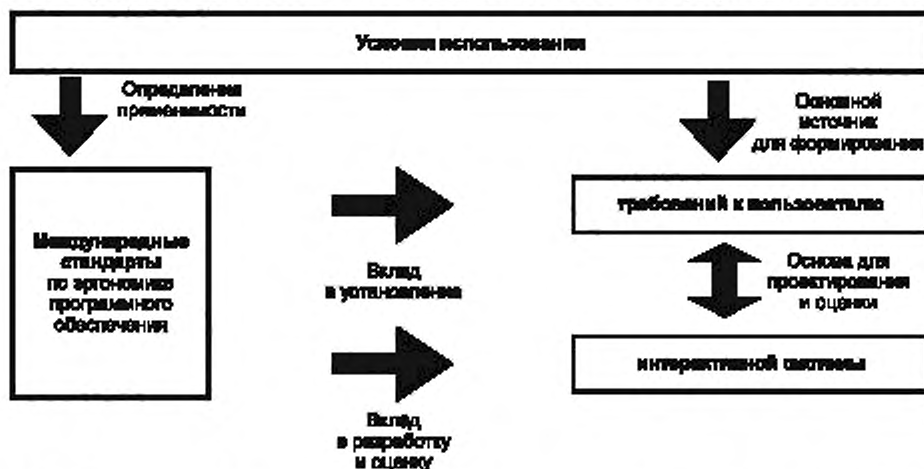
Условия использования

Определение применимости

Основной источник для формирования

Международные стандарты по эргономике программного обеспечения

Вклад в установление

требований к пользователю

Основа для проектирования и оценки

Вклад в разработку и оценку

интерактивной системы